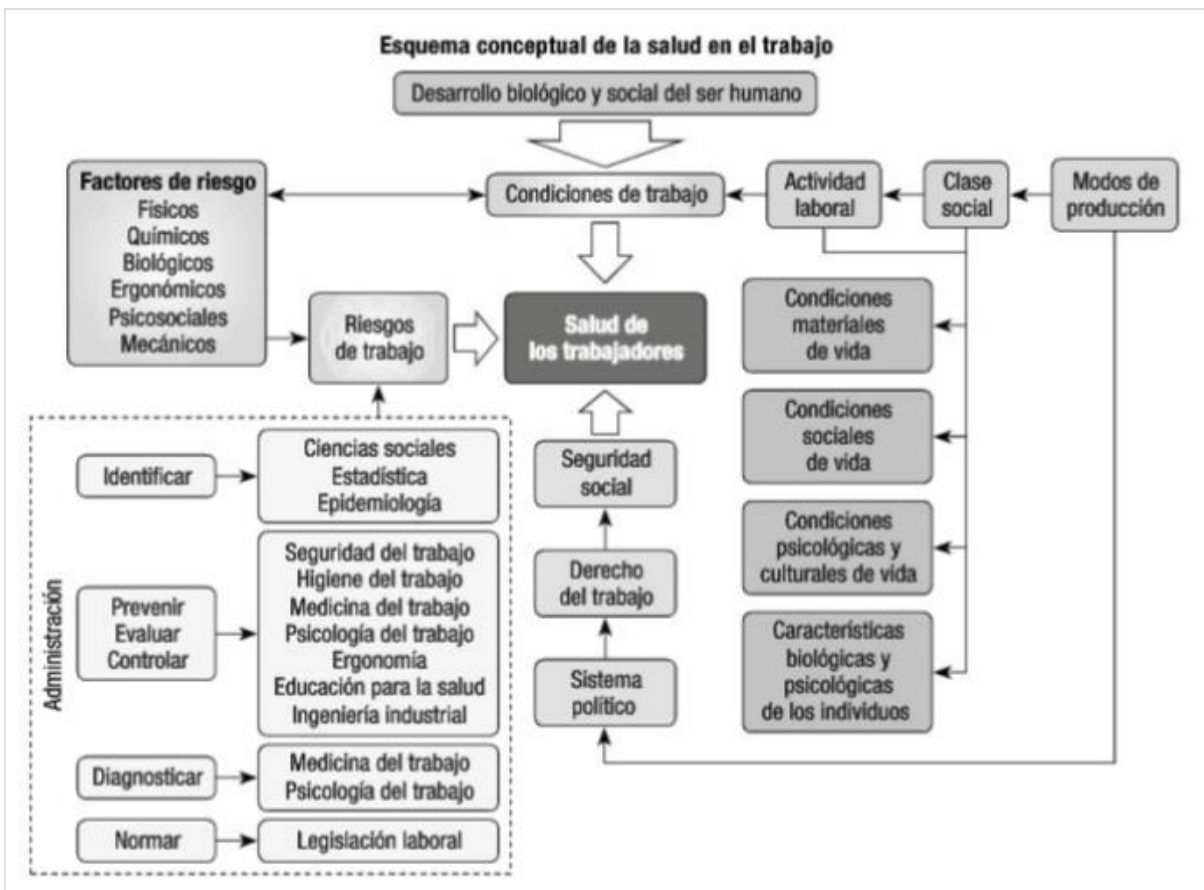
Esquema conceptual de la salud en el trabajo

Desarrollo biológico y social del ser humano

Factores de riesgo
Físicos
Químicos
Biológicos
Ergonómicos
Psicosociales
Mecánicos

Condiciones de trabajo

Actividad laboral

Clase social

Modos de producción

Riesgos de trabajo

Salud de los trabajadores

Condiciones materiales de vida

Condiciones sociales de vida

Condiciones psicológicas y culturales de vida

Características biológicas y psicológicas de los individuos

Seguridad social

Derecho del trabajo

Sistema político

Administración

Identificar

Ciencias sociales
Estadística
Epidemiología

Prevenir
Evaluar
Controlar

Seguridad del trabajo
Higiene del trabajo
Medicina del trabajo
Psicología del trabajo
Ergonomía
Educación para la salud
Ingeniería industrial

Diagnosticar

Medicina del trabajo
Psicología del trabajo

Normar

Legislación laboral